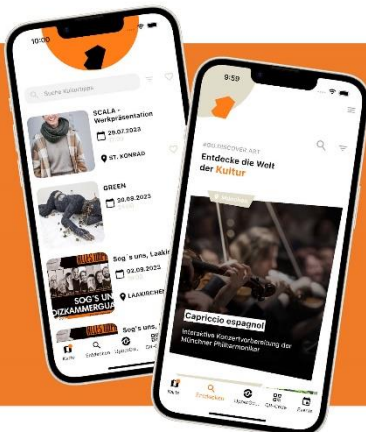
10:00

Suche Kulturfeste

SCALA - Werkpräsentation

28.07.2023

ST. KONRAD

GREEN

30.08.2023

Sog's uns, Laakir

02.09.2023

LAAKIRCHE

SOG'S UNS, DIZKAMMERGUA

Sog's uns, L

Kultur

Entdecken

Upcoming

Zu

9:59

KOLDISCOVER ART

Entdecke die Welt der Kultur

Capriccio espagnol

Interaktive Konzertvorbereitung der Münchner Philharmoniker

Kultur

Entdecken

Upcoming

QR-Code

Events